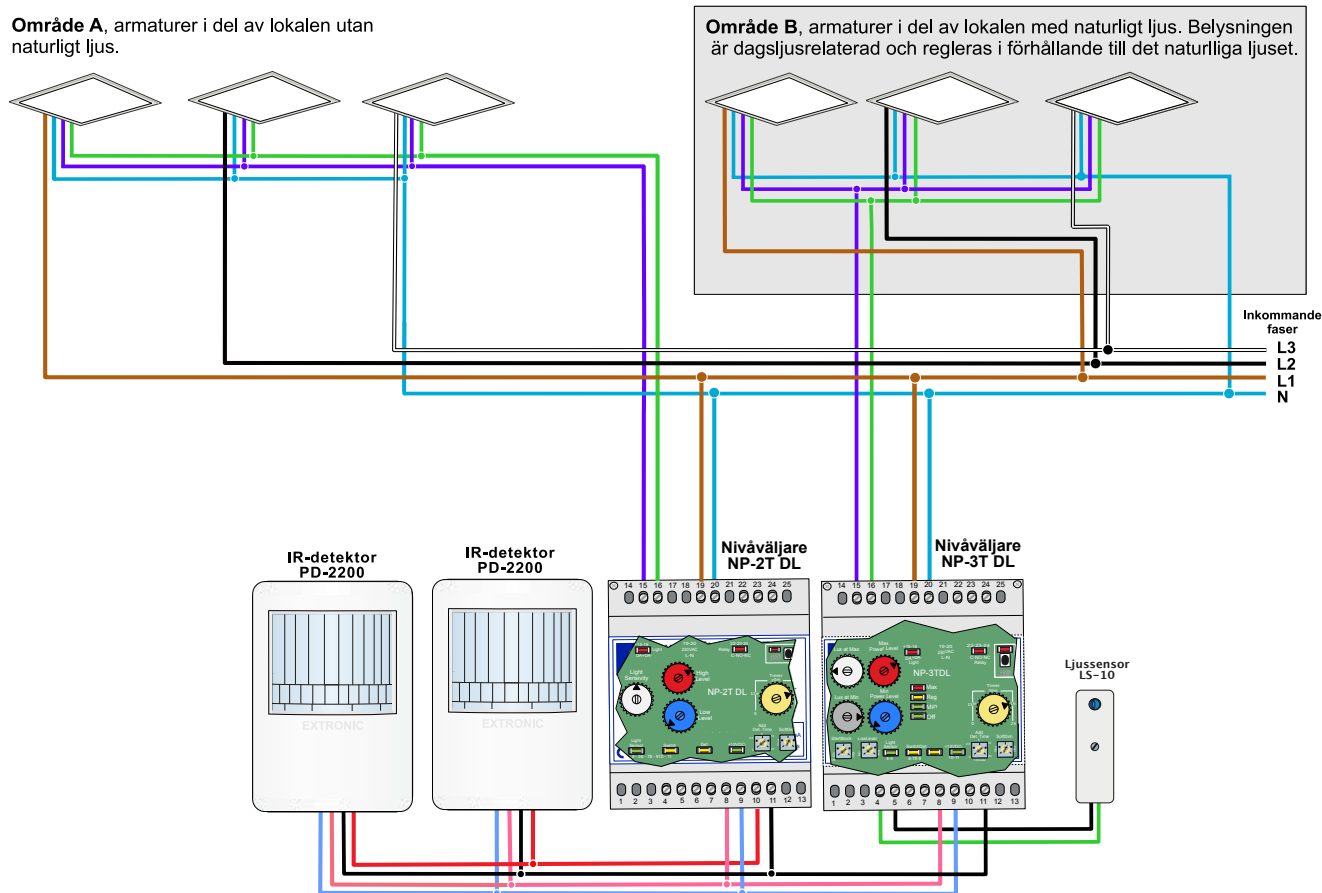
**Område A**, armaturer i del av lokalen utan naturligt ljus.

**Område B**, armaturer i del av lokalen med naturligt ljus. Belysningen är dagsljusrelaterad och regleras i förhållande till det naturliga ljuset.

Inkommande faser
L3
L2
L1
N

IR-detektor PD-2200

IR-detektor PD-2200

EXTRONIC

EXTRONIC

Nivåväljare NP-2T DL

Nivåväljare NP-3T DL

14 15 16 17 18 19 20 21 22 23 24 25

14 15 16 17 18 19 20 21 22 23 24 25

Light Sensivity
High Level
NP-2T DL
Low Level
Timer
Relay

Max Power Level
NP-3TDL
Min Power Level
Max
Reg
Min
Off
Timer
Relay

1 2 3 4 5 6 7 8 9 10 11 12 13

1 2 3 4 5 6 7 8 9 10 11 12 13

Ljussensor LS-10